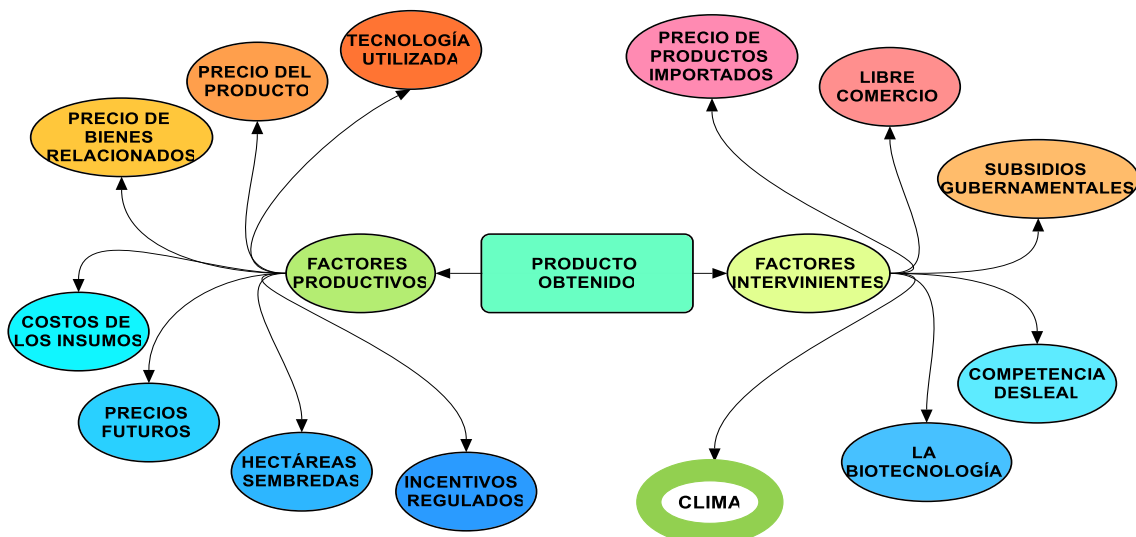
PRODUCTO OBTENIDO

FACTORES PRODUCTIVOS

PRECIO DE BIENES RELACIONADOS

PRECIO DEL PRODUCTO

TECNOLOGÍA UTILIZADA

COSTOS DE LOS INSUMOS

PRECIOS FUTUROS

HECTÁREAS SEMBREDAS

INCENTIVOS REGULADOS

FACTORES INTERVINIENTES

PRECIO DE PRODUCTOS IMPORTADOS

LIBRE COMERCIO

SUBSIDIOS GUBERNAMENTALES

COMPETENCIA DESLEAL

LA BIOTECNOLOGÍA

CLIMA